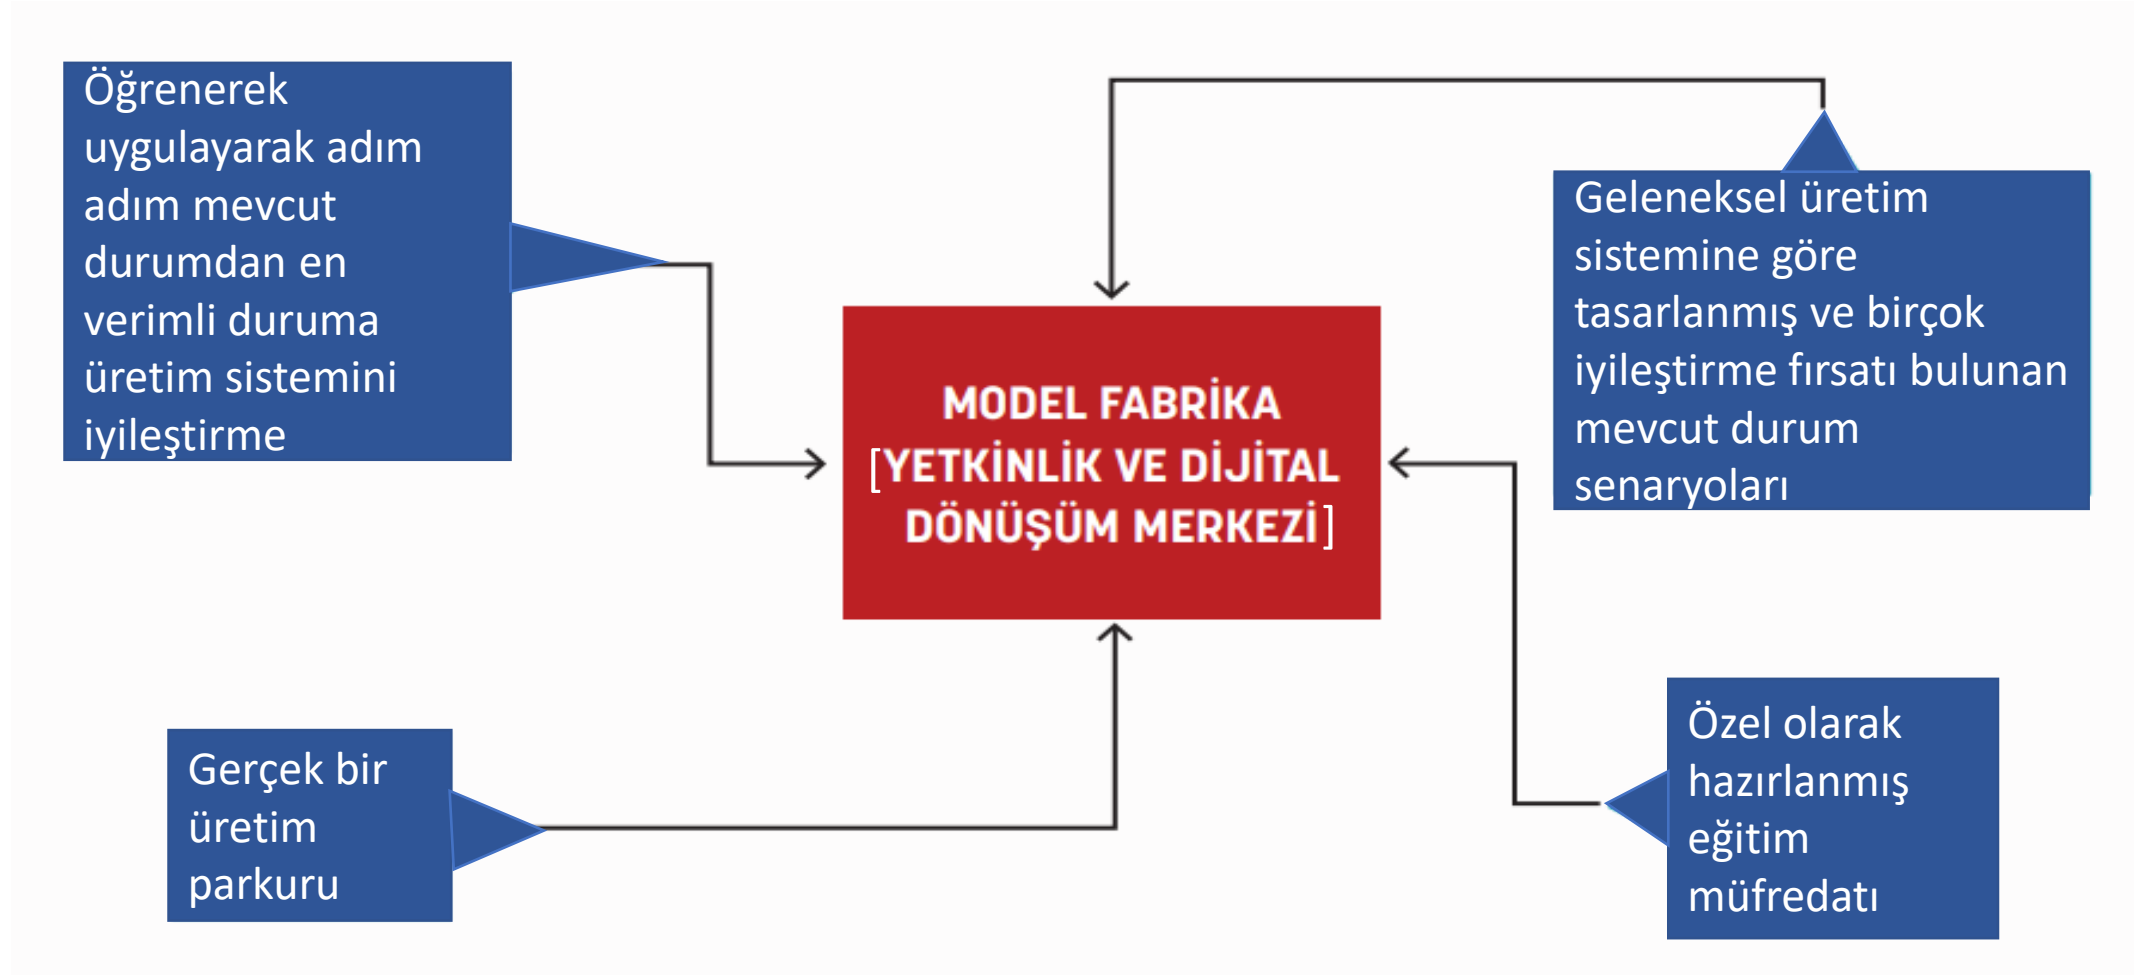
Öğrenerek uygulayarak adım adım mevcut durumdan en verimli duruma üretim sistemini iyileştirme

Geleneksel üretim sistemine göre tasarlanmış ve birçok iyileştirme fırsatı bulunan mevcut durum senaryoları

MODEL FABRİKA [YETKİNLİK VE DİJİTAL DÖNÜŞÜM MERKEZİ]

Gerçek bir üretim parkuru

Özel olarak hazırlanmış eğitim müfredatı